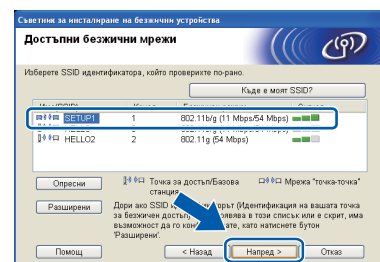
Съветник за инсталиране на безжични устройства

Достъпни безжични мрежи

Изберете SSID идентификатора, който проверихте по-рано.

Къде е моят SSID?

| Име(SSID) | Канал | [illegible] | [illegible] |
|---|---|---|---|
| SETUP1 | 1 | 802.11b/g (11 Mbps/54 Mbps) | |
| HELLO | 2 | | |
| HELLO2 | 2 | 802.11g (54 Mbps) | |

Опресни

Точка за достъп/Базова станция

Мрежа "точка-точка"

Разширени

Дори ако SSID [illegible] ърт (Идентификация на вашата точка за безжичен достъп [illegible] явява в този списък или е скрит, има възможност да го кон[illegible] ате, като натиснете бутон "Разширени".

Помощ

< Назад

Напред >

Отказ